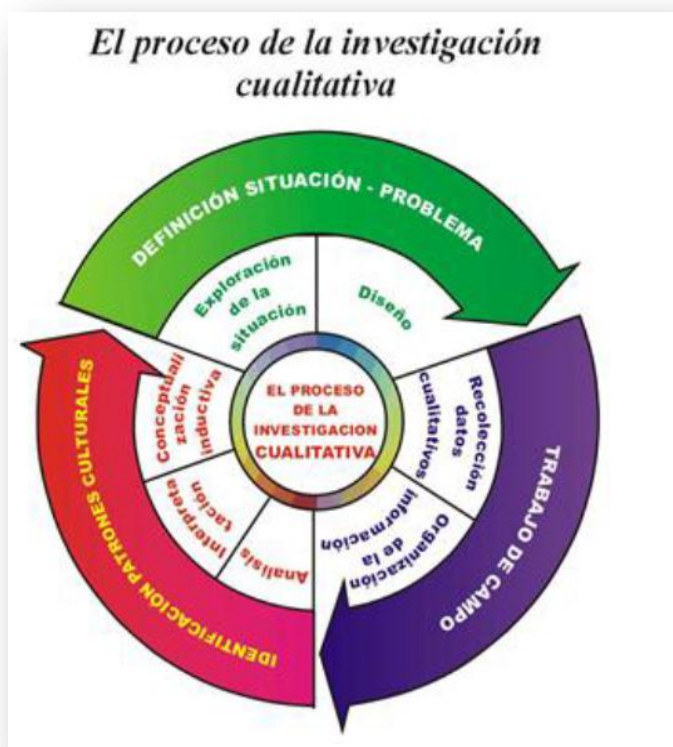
El proceso de la investigación cualitativa

DEFINICIÓN SITUACIÓN - PROBLEMA

Exploración de la situación

Diseño

TRABAJO DE CAMPO

Recolección datos cualitativos

Organización de la información

IDENTIFICACIÓN PATRONES CULTURALES

Análisis

Interpretación

Conceptualización inductiva

EL PROCESO DE LA INVESTIGACION CUALITATIVA